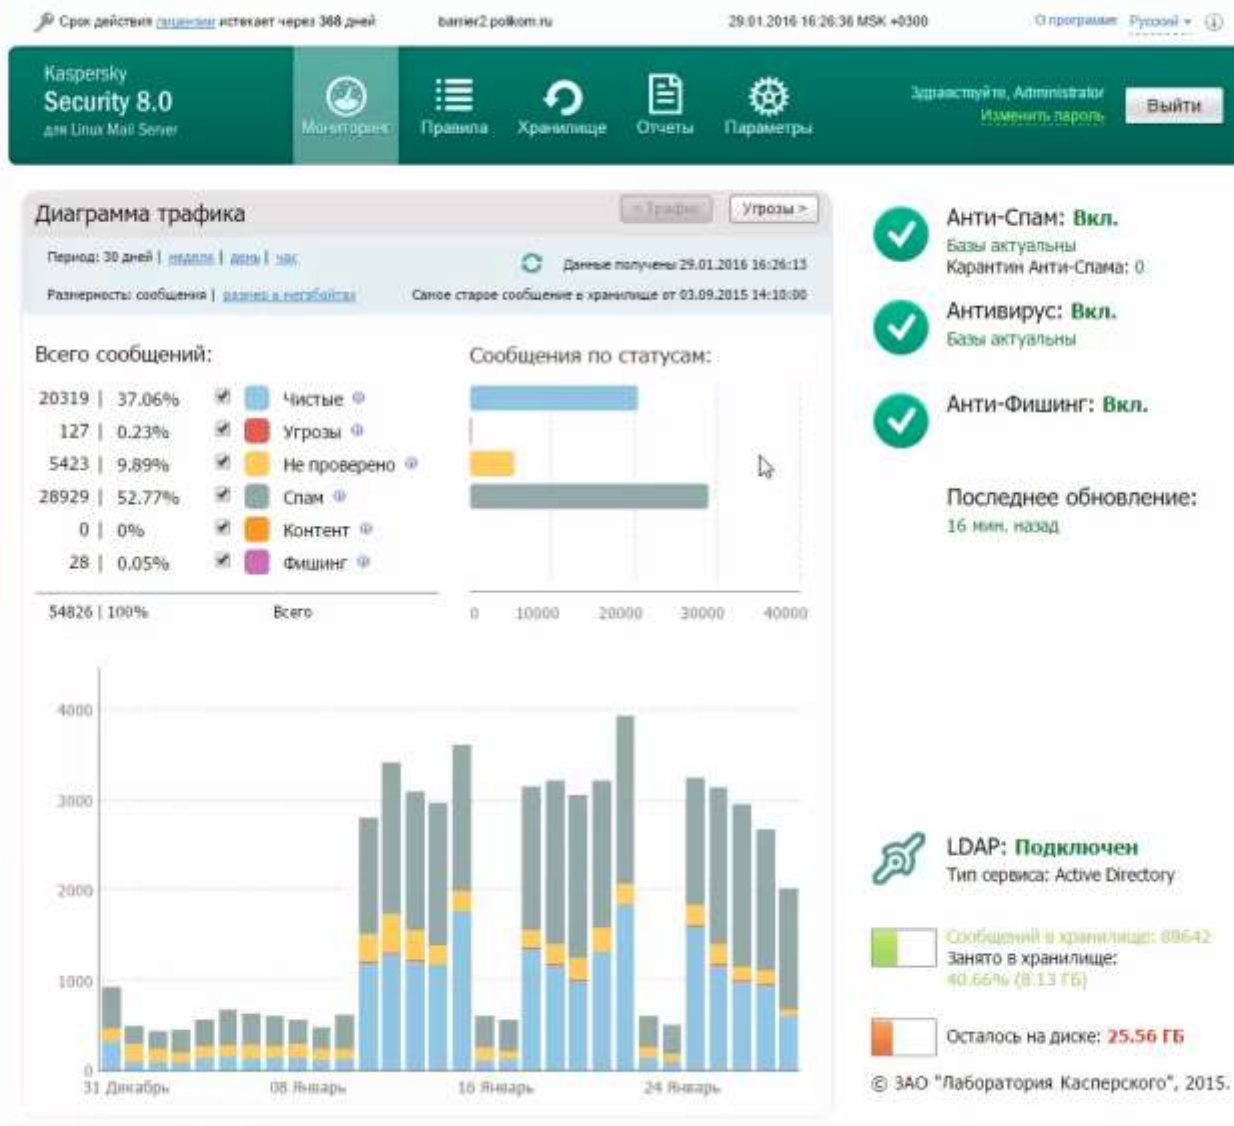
Срок действия лицензии истекает через 368 дней barrier2.polkom.ru 29.01.2016 16:26:36 MSK +0300 О программе Русский

Kaspersky Security 8.0 для Linux Mail Server

Мониторинг Правила Хранилище Отчеты Параметры

Здравствуйте, Administrator Изменить пароль Выйти

Диаграмма трафика

< Трафик Угрозы >

Период: 30 дней | неделя | день | час

Данные получены 29.01.2016 16:26:13

Размерность: сообщения | размер в мегабайтах

Самое старое сообщение в хранилище от 03.09.2015 14:10:00

Всего сообщений:

| | | |
|---|---|---|
| 20319 | 37.06% | Чистые |
| 127 | 0.23% | Угрозы |
| 5423 | 9.89% | Не проверено |
| 28929 | 52.77% | Спам |
| 0 | 0% | Контент |
| 28 | 0.05% | Фишинг |

54826 | 100% Всего

Сообщения по статусам:

0 10000 20000 30000 40000

4000 3000 2000 1000 0

31 Декабрь 08 Январь 16 Январь 24 Январь

Анти-Спам: Вкл.
Базы актуальны
Карантин Анти-Спама: 0

Антивирус: Вкл.
Базы актуальны

Анти-Фишинг: Вкл.

Последнее обновление:
16 мин. назад

LDAP: Подключен
Тип сервиса: Active Directory

Сообщений в хранилище: 89642
Занято в хранилище:
40.66% (8.13 ГБ)

Осталось на диске: 25.56 ГБ

© ЗАО "Лаборатория Касперского", 2015.